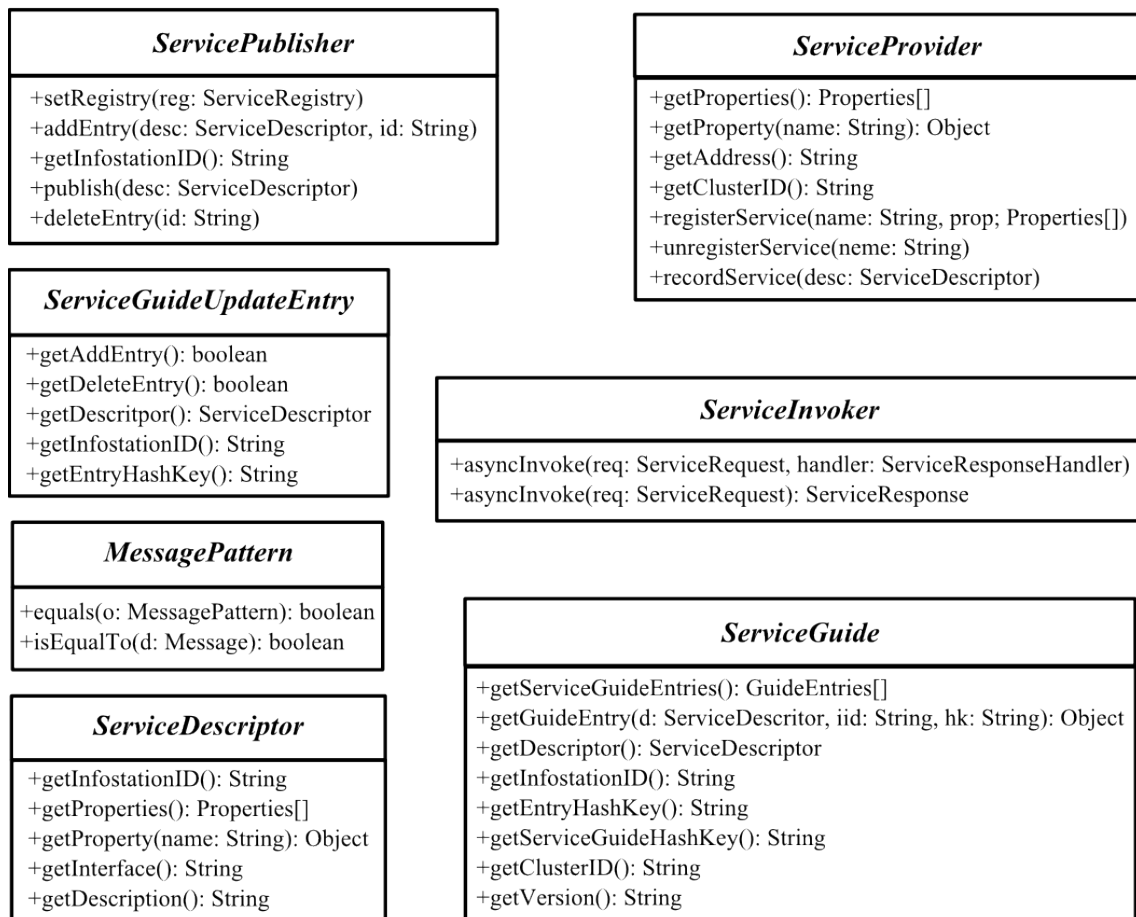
ServicePublisher

+setRegistry(reg: ServiceRegistry)
+addEntry(desc: ServiceDescriptor, id: String)
+getInfostationID(): String
+publish(desc: ServiceDescriptor)
+deleteEntry(id: String)

ServiceProvider

+getProperties(): Properties[]
+getProperty(name: String): Object
+getAddress(): String
+getClusterID(): String
+registerService(name: String, prop; Properties[])
+unregisterService(neme: String)
+recordService(desc: ServiceDescriptor)

ServiceGuideUpdateEntry

+getAddEntry(): boolean
+getDeleteEntry(): boolean
+getDescritpor(): ServiceDescriptor
+getInfostationID(): String
+getEntryHashKey(): String

ServiceInvoker

+asyncInvoke(req: ServiceRequest, handler: ServiceResponseHandler)
+asyncInvoke(req: ServiceRequest): ServiceResponse

MessagePattern

+equals(o: MessagePattern): boolean
+isEqualTo(d: Message): boolean

ServiceGuide

+getServiceGuideEntries(): GuideEntries[]
+getGuideEntry(d: ServiceDescritor, iid: String, hk: String): Object
+getDescriptor(): ServiceDescriptor
+getInfostationID(): String
+getEntryHashKey(): String
+getServiceGuideHashKey(): String
+getClusterID(): String
+getVersion(): String

ServiceDescriptor

+getInfostationID(): String
+getProperties(): Properties[]
+getProperty(name: String): Object
+getInterface(): String
+getDescription(): String